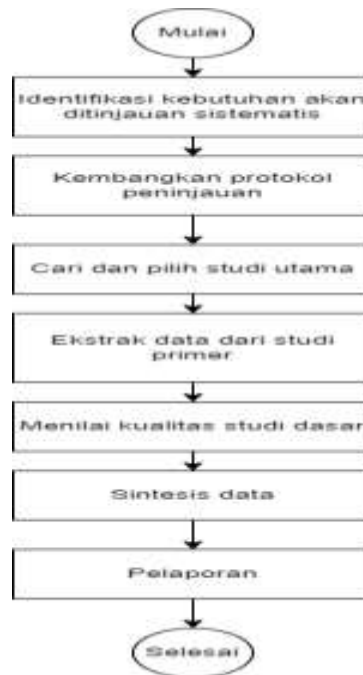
Mulai

Identifikasi kebutuhan akan ditinjauan sistematis

Kembangkan protokol peninjauan

Cari dan pilih studi utama

Ekstrak data dari studi primer

Menilai kualitas studi dasar

Sintesis data

Pelaporan

Selesai